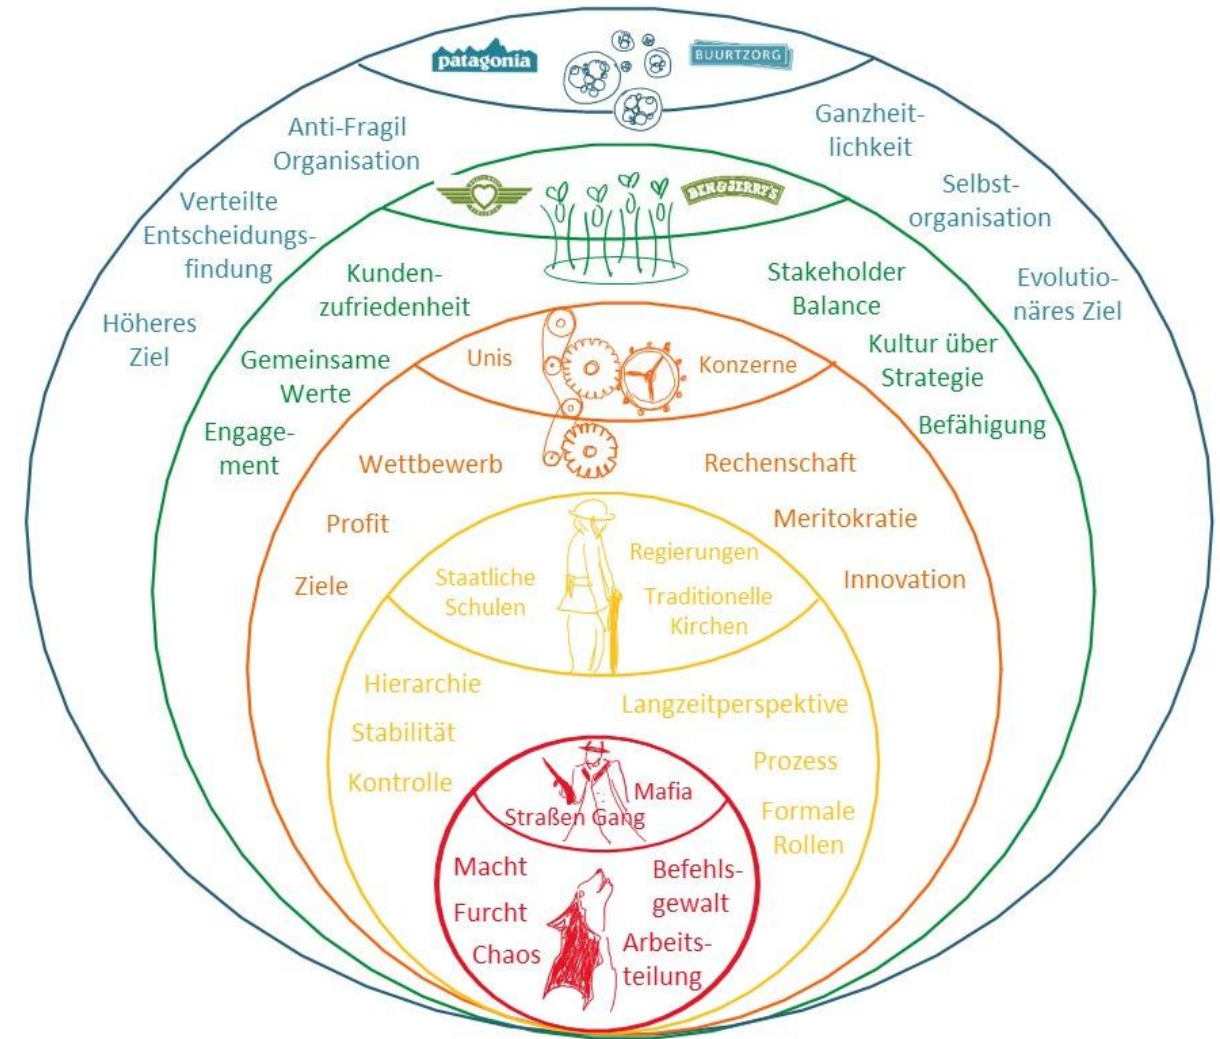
patagonia

BUURTZORG

Anti-Fragil Organisation

Ganzheitlichkeit

Verteilte Entscheidungsfindung

Selbstorganisation

Höheres Ziel

Evolutionäres Ziel

BEN&JERRY'S

Kundenzufriedenheit

Stakeholder Balance

Gemeinsame Werte

Kultur über Strategie

Engagement

Befähigung

Unis

Konzerne

Wettbewerb

Rechenschaft

Profit

Meritokratie

Ziele

Innovation

Staatliche Schulen

Regierungen

Traditionelle Kirchen

Hierarchie

Langzeitperspektive

Stabilität

Prozess

Kontrolle

Formale Rollen

Mafia

Straßen Gang

Macht

Befehlsgewalt

Furcht

Chaos

Arbeitsteilung